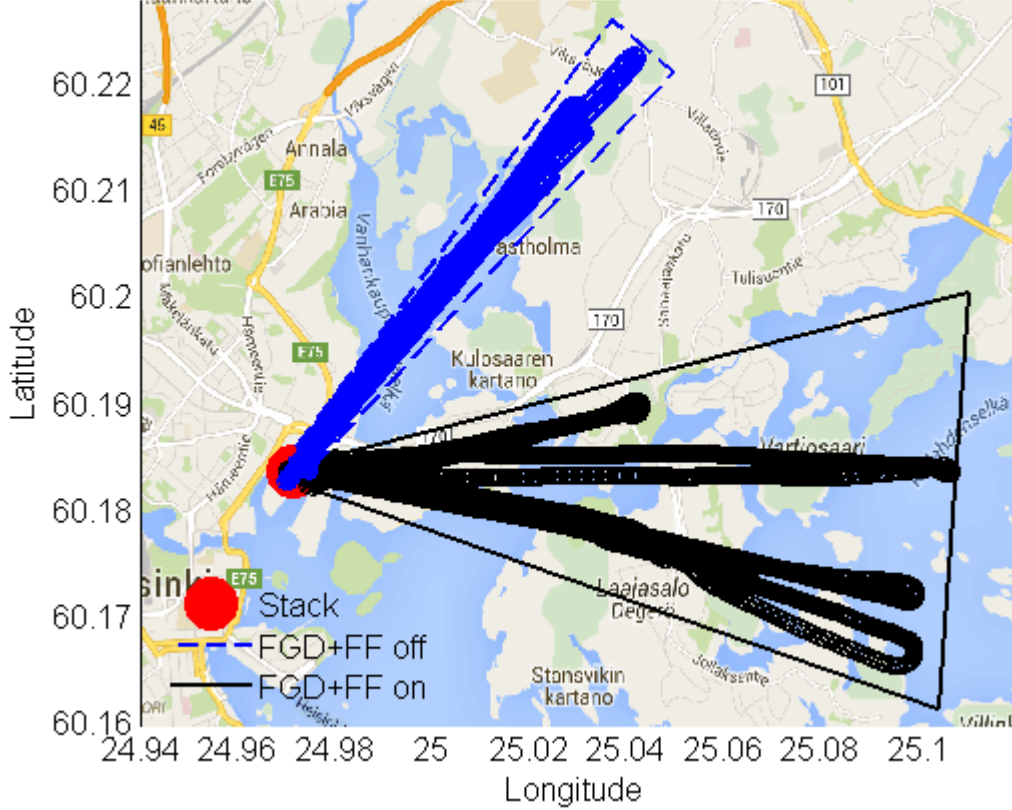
60.22
60.21
60.2
60.19
60.18
60.17
60.16
Latitude
24.94 24.96 24.98 25 25.02 25.04 25.06 25.08 25.1
Longitude
45
101
Annala
E75
Arabia
170
Vanhankaupunginselkä
astholma
ofianlehto
170
E75
Kulosaaren kartano
Vartiosaari
Laajasalo
Degerö
Stansvikin kartano
E75
sinki
Stack
FGD+FF off
FGD+FF on